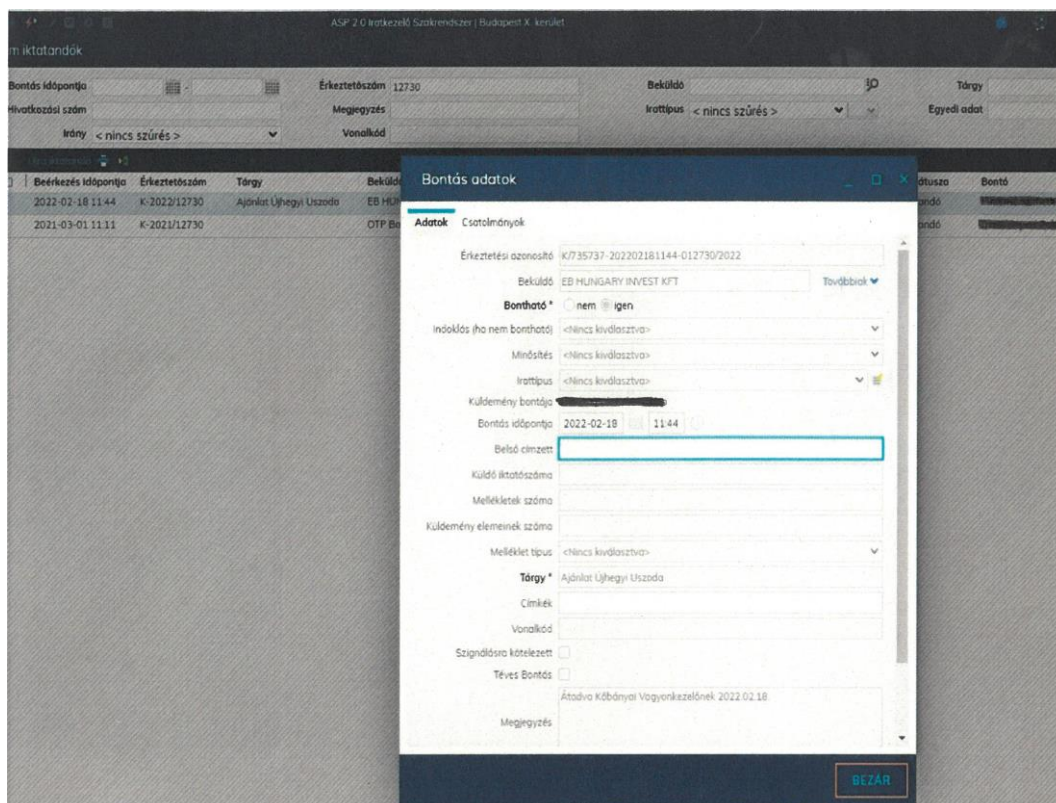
ASP 2.0 Iratkezelő Szakrendszer | Budapest X. kerület

m iktatandók

Bontás időpontja
Érkeztetőszám 12730
Beküldő
Tárgy
Hivatkozási szám
Megjegyzés
Irattipus < nincs szűrés >
Egyedi adat
Irány < nincs szűrés >
Vonalkód

| Beérkezés időpontja | Érkeztetőszám | Tárgy | Beküld | átusza | Bontó |
|---|---|---|---|---|---|
| 2022-02-18 11:44 | K-2022/12730 | Ajánlat Újhegyi Uszoda | EB HU | andó | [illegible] |
| 2021-03-01 11:11 | K-2021/12730 | | OTP Ba | andó | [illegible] |

Bontás adatok

Adatok Csatolmányok

Érkeztetési azonosító K/735737-202202181144-012730/2022
Beküldő EB HUNGARY INVEST KFT Továbbiak
Bontható * nem igen
Indoklás (ha nem bontható) <Nincs kiválasztva>
Minősítés <Nincs kiválasztva>
Irattipus <Nincs kiválasztva>
Küldemény bontója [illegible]
Bontás időpontja 2022-02-18 11:44
Belső címzett
Küldő iktatószáma
Mellékletek száma
Küldemény elemeinek száma
Melléklet típus <Nincs kiválasztva>
Tárgy * Ajánlat Újhegyi Uszoda
Címkék
Vonalkód
Szignálásra kötelezett
Téves Bontás
Megjegyzés Átadva Kőbányai Vagyonkezelőnek 2022.02.18.

BEZÁR